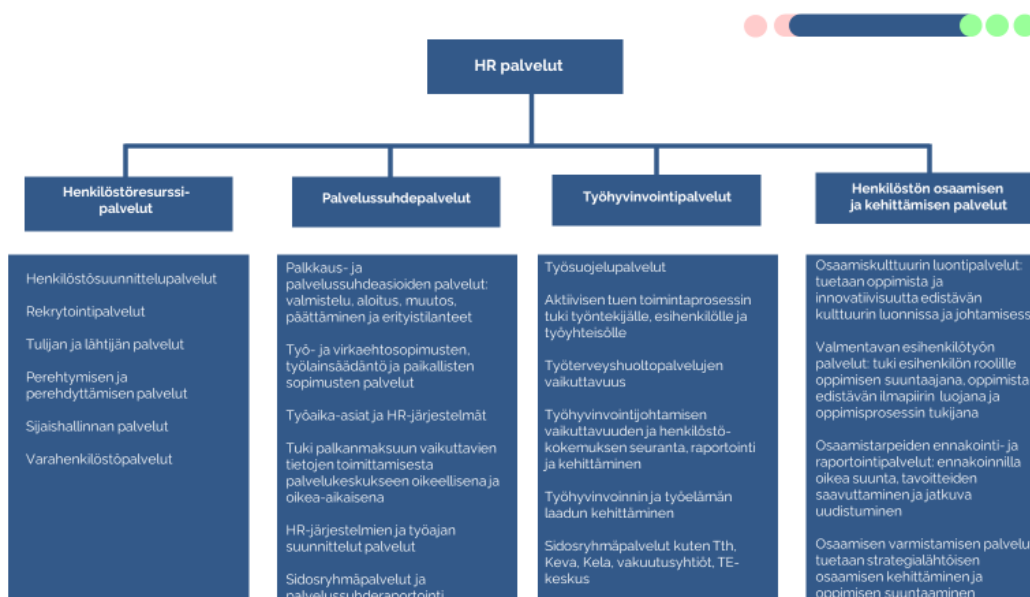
HR palvelut

Henkilöstöresurssipalvelut

Henkilöstösuunnittelupalvelut

Rekrytointipalvelut

Tulijan ja lähtijän palvelut

Perehtymisen ja perehdyttämisen palvelut

Sijaishallinnan palvelut

Varahenkilöstöpalvelut

Palvelussuhdepalvelut

Palkkaus- ja palvelussuhdeasioiden palvelut: valmistelu, aloitus, muutos, päättäminen ja erityistilanteet

Työ- ja virkaehtosopimusten, työlainsäädäntö ja paikallisten sopimusten palvelut

Työaika-asiat ja HR-järjestelmät

Tuki palkanmaksuun vaikuttavien tietojen toimittamisesta palvelukeskukseen oikeellisena ja oikea-aikaisena

HR-järjestelmien ja työajan suunnittelut palvelut

Sidosryhmäpalvelut ja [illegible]

Työhyvinvointipalvelut

Työsuojelupalvelut

Aktiivisen tuen toimintaprosessin tuki työntekijälle, esihenkilölle ja työyhteisölle

Työterveyshuoltopalvelujen vaikuttavuus

Työhyvinvointijohtamisen vaikuttavuuden ja henkilöstökokemuksen seuranta, raportointi ja kehittäminen

Työhyvinvoinnin ja työelämän laadun kehittäminen

Sidosryhmäpalvelut kuten Tth, Keva, Kela, vakuutusyhtiöt, TE-keskus

Henkilöstön osaamisen ja kehittämisen palvelut

Osaamiskulttuurin luontipalvelut: tuetaan oppimista ja innovatiivisuutta edistävän kulttuurin luonnissa ja johtamisess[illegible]

Valmentavan esihenkilötyön palvelut: tuki esihenkilön roolille oppimisen suuntaajana, oppimista edistävän ilmapiirin luojana ja oppimisprosessin tukijana

Osaamistarpeiden ennakointi- ja raportointipalvelut: ennakoinnilla oikea suunta, tavoitteiden saavuttaminen ja jatkuva uudistuminen

Osaamisen varmistamisen palvelu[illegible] tuetaan strategialähtöisen osaamisen kehittäminen ja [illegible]